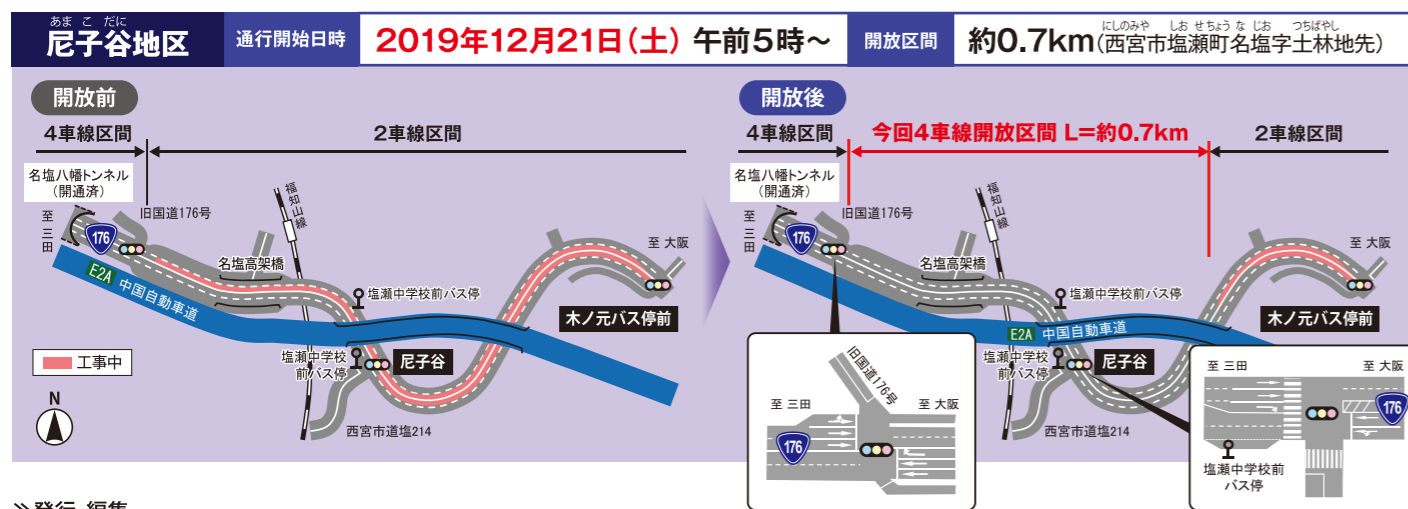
あまこだに
尼子谷地区 通行開始日時 2019年12月21日（土）午前5時～ 開放区間 約0.7km（西宮市塩瀬町名塩字土林地先）
にしのみや しおせちょう なじお つちばやし

開放前
4車線区間 2車線区間
名塩八幡トンネル（開通済）
至三田
旧国道176号
176
福知山線
名塩高架橋
至 大阪
E2A 中国自動車道
塩瀬中学校前バス停
木ノ元バス停前
工事中
塩瀬中学校前バス停
尼子谷
N
西宮市道塩214

開放後
4車線区間 今回4車線開放区間 L=約0.7km 2車線区間
名塩八幡トンネル（開通済）
至三田
旧国道176号
176
福知山線
名塩高架橋
至 大阪
塩瀬中学校前バス停
木ノ元バス停前
E2A 中国自動車道
塩瀬中学校前バス停
尼子谷
西宮市道塩214
旧国道176号
至 三田
至 大阪
176
至 三田
至 大阪
176
塩瀬中学校前バス停

≫発行 編集